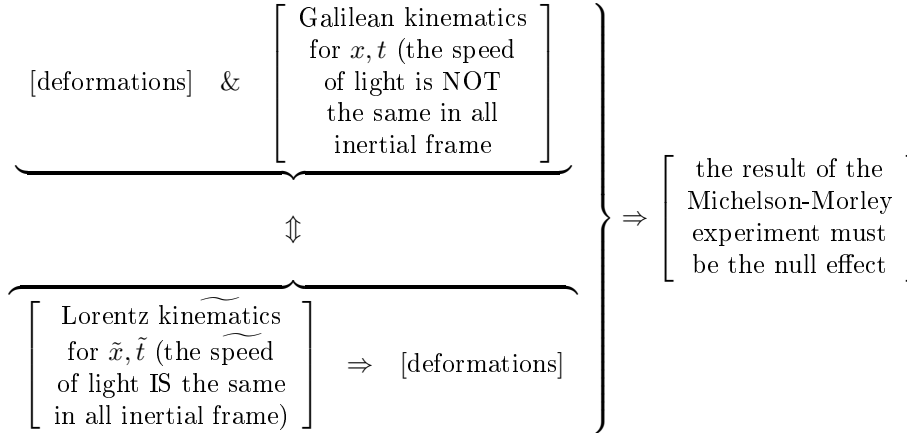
$\left.\begin{array}{c}\underbrace{\text{[deformations]} \quad \& \quad \left[\begin{array}{c}\text{Galilean kinematics}\\ \text{for } x, t \text{ (the speed}\\ \text{of light is NOT}\\ \text{the same in all}\\ \text{inertial frame}\end{array}\right]}\\ \Updownarrow \\ \overbrace{\left[\begin{array}{c}\text{Lorentz kinematics}\\ \text{for } \tilde{x}, \tilde{t} \text{ (the speed}\\ \text{of light IS the same}\\ \text{in all inertial frame)}\end{array}\right] \quad \Rightarrow \quad \text{[deformations]}}\end{array}\right\} \Rightarrow \left[\begin{array}{c}\text{the result of the}\\ \text{Michelson-Morley}\\ \text{experiment must}\\ \text{be the null effect}\end{array}\right]$